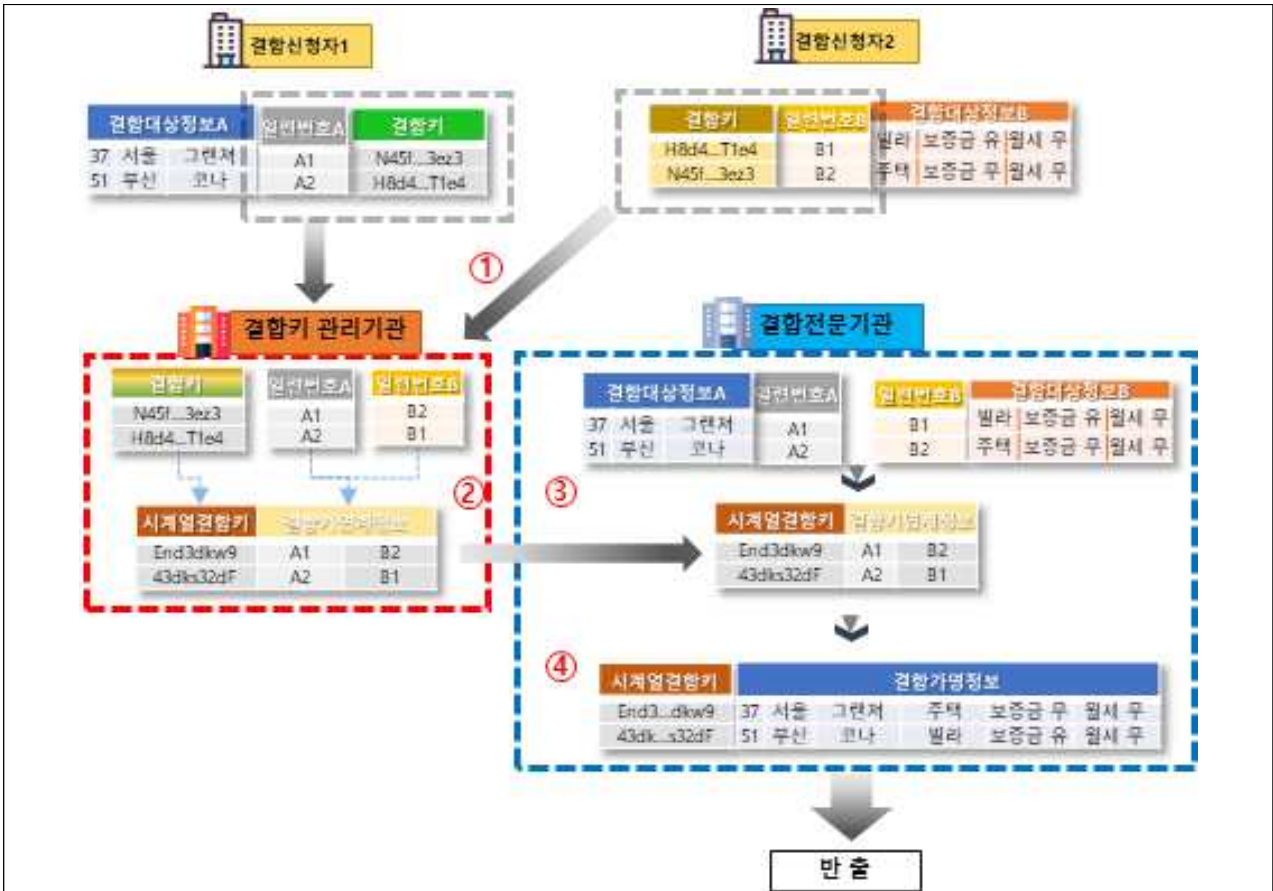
결합신청자1

결합신청자2

| 결합대상정보A | | |
|---|---|---|
| 37 | 서울 | 그랜저 |
| 51 | 부산 | 코나 |

| 일련번호A | 결합키 |
|---|---|
| A1 | N45f...3ez3 |
| A2 | H8d4...T1e4 |

| 결합키 | 일련번호B |
|---|---|
| H8d4...T1e4 | B1 |
| N45f...3ez3 | B2 |

| 결합대상정보B | | |
|---|---|---|
| 빌라 | 보증금 유 | 월세 무 |
| 주택 | 보증금 무 | 월세 무 |

①

결합키 관리기관

| 결합키 |
|---|
| N45f...3ez3 |
| H8d4...T1e4 |

| 일련번호A |
|---|
| A1 |
| A2 |

| 일련번호B |
|---|
| B2 |
| B1 |

②

| 시계열결합키 | 결합가명정보 | |
|---|---|---|
| End3dkw9 | A1 | B2 |
| 43dks32dF | A2 | B1 |

결합전문기관

| 결합대상정보A | | |
|---|---|---|
| 37 | 서울 | 그랜저 |
| 51 | 부산 | 코나 |

| 일련번호A |
|---|
| A1 |
| A2 |

| 일련번호B | 결합대상정보B | | |
|---|---|---|---|
| B1 | 빌라 | 보증금 유 | 월세 무 |
| B2 | 주택 | 보증금 무 | 월세 무 |

③

| 시계열결합키 | 결합가명정보 | |
|---|---|---|
| End3dkw9 | A1 | B2 |
| 43dks32dF | A2 | B1 |

④

| 시계열결합키 | 결합가명정보 | | | | | |
|---|---|---|---|---|---|---|
| End3...dkw9 | 37 서울 | 그랜저 | 주택 | 보증금 무 | 월세 무 | |
| 43dk...s32dF | 51 부산 | 코나 | 빌라 | 보증금 유 | 월세 무 | |

반 출